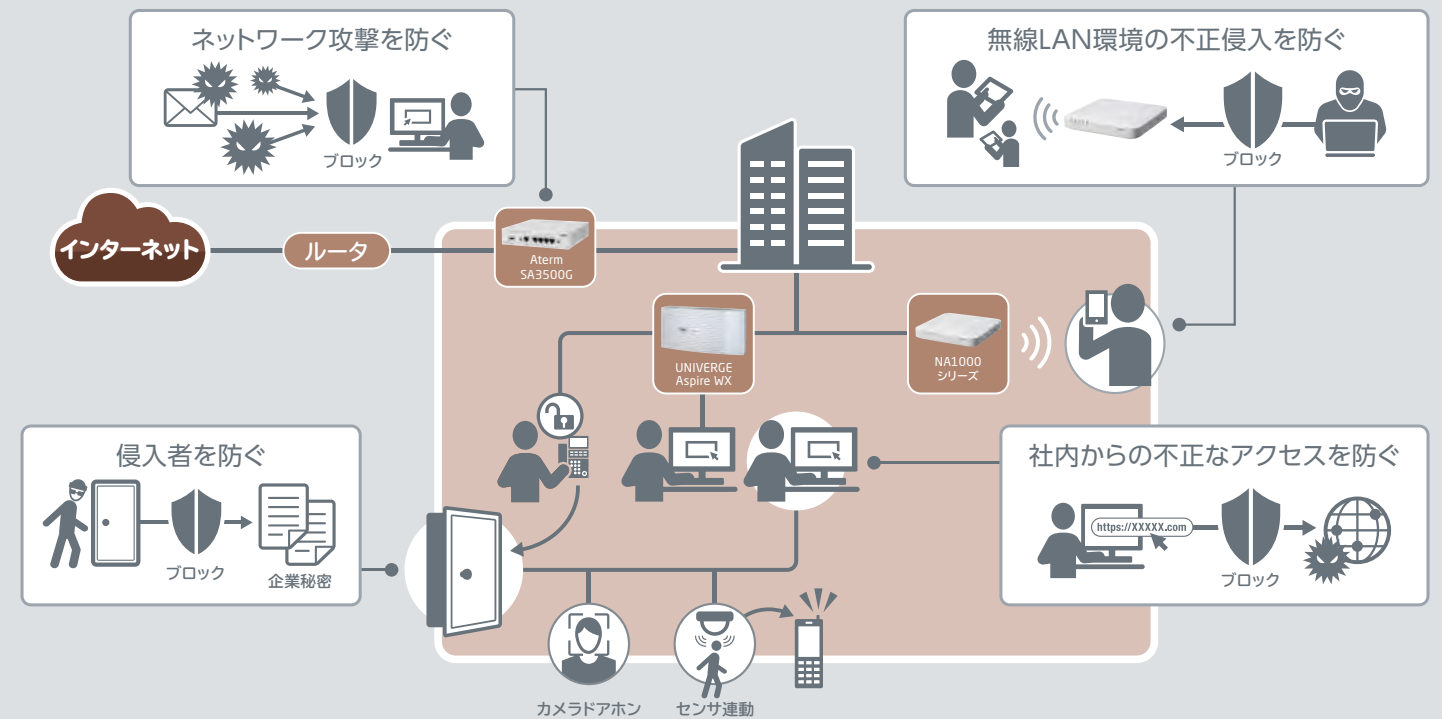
ネットワーク攻撃を防ぐ

ブロック

無線LAN環境の不正侵入を防ぐ

ブロック

インターネット

ルータ

Aterm
SA3500G

UNIVERGE
Aspire WX

NA1000
シリーズ

侵入者を防ぐ

ブロック

企業秘密

社内からの不正なアクセスを防ぐ

https://XXXXX.com

ブロック

カメラドアホン

センサ連動